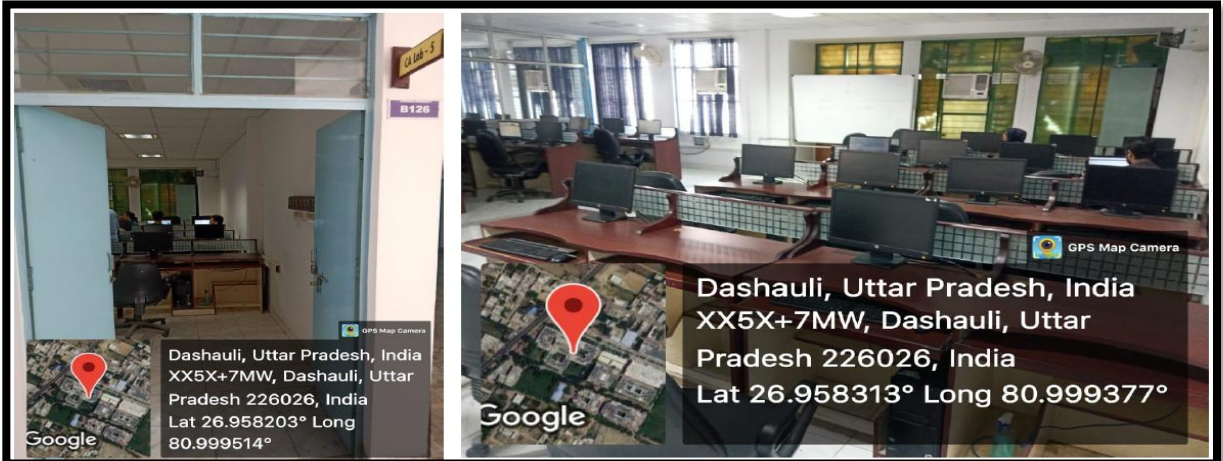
CA Lab - 5

B126

GPS Map Camera

Dashauli, Uttar Pradesh, India
XX5X+7MW, Dashauli, Uttar Pradesh 226026, India
Lat 26.958203° Long 80.999514°

Google

GPS Map Camera

Dashauli, Uttar Pradesh, India
XX5X+7MW, Dashauli, Uttar Pradesh 226026, India
Lat 26.958313° Long 80.999377°

Google